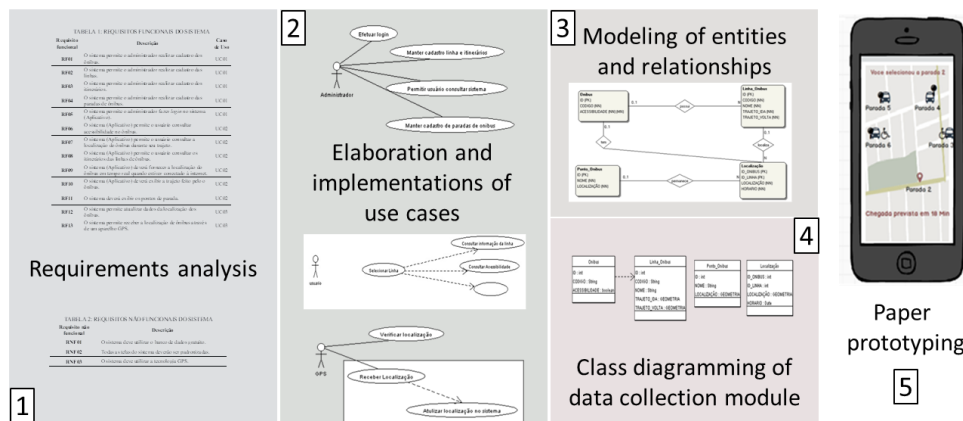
TABELA 1: REQUISITOS FUNCIONAIS DO SISTEMA

| Requisito funcional | Descrição | Caso de Uso |
|---|---|---|
| RF01 | O sistema permite o administrador realizar cadastro dos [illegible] | UC01 |
| RF02 | O sistema permite o administrador realizar cadastro das linhas. | UC01 |
| RF03 | O sistema permite o administrador realizar cadastro dos itinerários. | UC01 |
| RF04 | O sistema permite o administrador realizar cadastro das paradas de ônibus. | UC01 |
| RF05 | O sistema permite o administrador fazer login no sistema (Aplicação). | UC01 |
| RF06 | O sistema (Aplicação) permite o usuário consultar acessibilidade na linhas. | UC02 |
| RF07 | O sistema (Aplicação) permite o usuário consultar a localização de ônibus durante seu trajeto. | UC02 |
| RF08 | O sistema (Aplicação) permite o usuário consultar os itinerários das linhas de ônibus. | UC02 |
| RF09 | O sistema (Aplicação) de seu fornecer a localização do ônibus em tempo real quando estiver conectado à internet. | UC02 |
| RF10 | O sistema (Aplicação) deve ser exibir o tempo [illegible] | UC02 |
| RF11 | O sistema deverá exibir os pontos de parada. | UC02 |
| RF12 | O sistema permite atualizar dados de localização dos ônibus. | UC03 |
| RF13 | O sistema permite obter a localização de ônibus através de um aparelho GPS. | UC03 |

Requirements analysis

TABELA 2: REQUISITOS NÃO FUNCIONAIS DO SISTEMA

| Requisito não funcional | Descrição |
|---|---|
| RNF01 | O sistema deve utilizar o banco de dados postgres. |
| RNF02 | Todas as telas do sistema deverão ser padronizadas. |
| RNF03 | O sistema deve utilizar a tecnologia GPS. |

1

2

Efetuar login
Manter cadastro linha e itinerário
Permitir usuário consultar sistema
Manter cadastro de paradas de onibus
Administrador

Elaboration and implementations of use cases

Consultar informação da linha
Selecionar Linha
Consultar Acessibilidade
Consultar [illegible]
usuario

Verificar localização
GPS
Receber Localização
Atulizar localização no sistema

3 Modeling of entities and relationships

Onibus
ID (PK)
CODIGO (NN)
ACESSIBILIDADE (BOOLEAN)
possui
Linha_Onibus
ID (PK)
CODIGO (NN)
NOME (NN)
TRAJETO_IDA (NN)
TRAJETO_VOLTA (NN)
tem
localiza
Ponto_Onibus
ID (PK)
NOME (NN)
LOCALIZAÇÃO (NN)
pertence
Localização
ID_ONIBUS (FK)
ID_LINHA (FK)
LOCALIZAÇÃO (NN)
HORARIO (NN)
0..1
1..N

4

Onibus
ID : int
CODIGO : String
ACESSIBILIDADE : boolean

Linha_Onibus
ID : int
CODIGO : String
NOME : String
TRAJETO_IDA : GEOMETRIA
TRAJETO_VOLTA : GEOMETRIA

Ponto_Onibus
ID : int
NOME : String
LOCALIZAÇÃO : GEOMETRIA

Localização
ID_ONIBUS : int
ID_LINHA : int
LOCALIZAÇÃO : GEOMETRIA
HORARIO : Date

Class diagramming of data collection module

Voce selecionou a parada 2
Parada 5
Parada 4
Parada 6
Parada 3
Parada 2
Chegada prevista em 18 Min

Paper prototyping

5